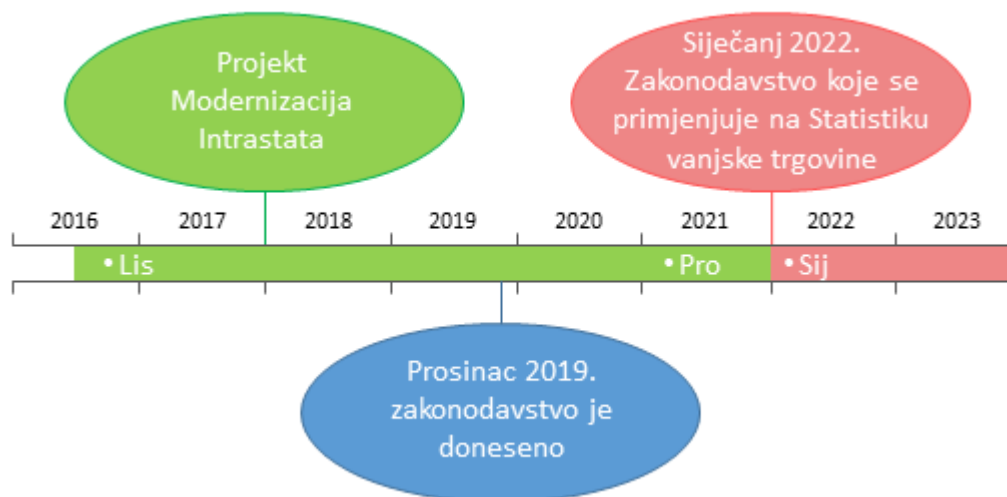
Projekt Modernizacija Intrastata

Siječanj 2022. Zakonodavstvo koje se primjenjuje na Statistiku vanjske trgovine

2016
2017
2018
2019
2020
2021
2022
2023

• Lis
• Pro
• Sij

Prosinac 2019. zakonodavstvo je doneseno